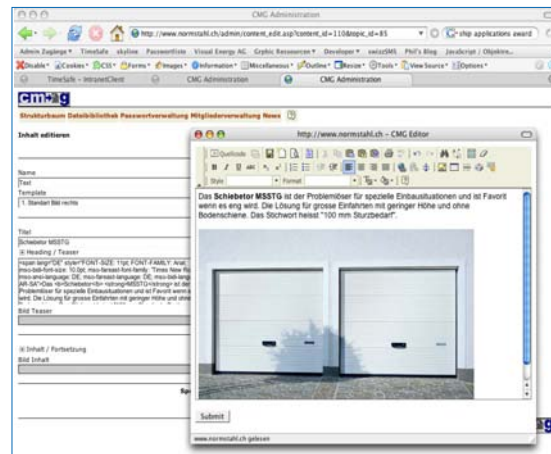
CMG Administration

http://www.normstahl.ch/admin/content_edit.asp?content_id=110&topic_id=85

ship applications award

Admin Zugänge | TimeSafe | skyline | Passwortliste | Visual Energy AG | Grphic Resources | Developer | swissSMS | Phil's Blog | JavaScript | Objekte...

Disable | Cookies | CSS | Forms | Images | Information | Miscellaneous | Outline | Resize | Tools | View Source | Options

TimeSafe - IntranetClient | CMG Administration | CMG Administration

cmag

Strukturbaum Dateibibliothek Passwortverwaltung Mitgliederverwaltung News

Inhalt editieren

Name
Text
Template
1. Standard Bild rechts

Titel
Schiebetor MSSTG
Heading / Teaser
<span lang="DE" style="FONT-SIZE: 11pt; FONT-FAMILY: Arial; mso-bidi-font-size: 10.0pt; mso-fareast-font-family: 'Times New Ro... mso-ansi-language: DE; mso-fareast-language: DE; mso-bidi-lang... AR-SA">Das <b>Schiebetor</b> <strong>MSSTG</strong> ist der Problemlöser für spezielle Einbausituationen und ist Favorit wenn es... wird. Die Lösung für grosse Einfahrten mit geringer Höhe und ohne...

Bild Teaser

Inhalt / Fortsetzung
Bild Inhalt

http://www.normstahl.ch - CMG Editor

Quellcode

Style | Format

Das **Schiebetor MSSTG** ist der Problemlöser für spezielle Einbausituationen und ist Favorit wenn es eng wird. Die Lösung für grosse Einfahrten mit geringer Höhe und ohne Bodenschiene. Das Stichwort heisst "100 mm Sturzbedarf".

Submit

www.normstahl.ch gelesen